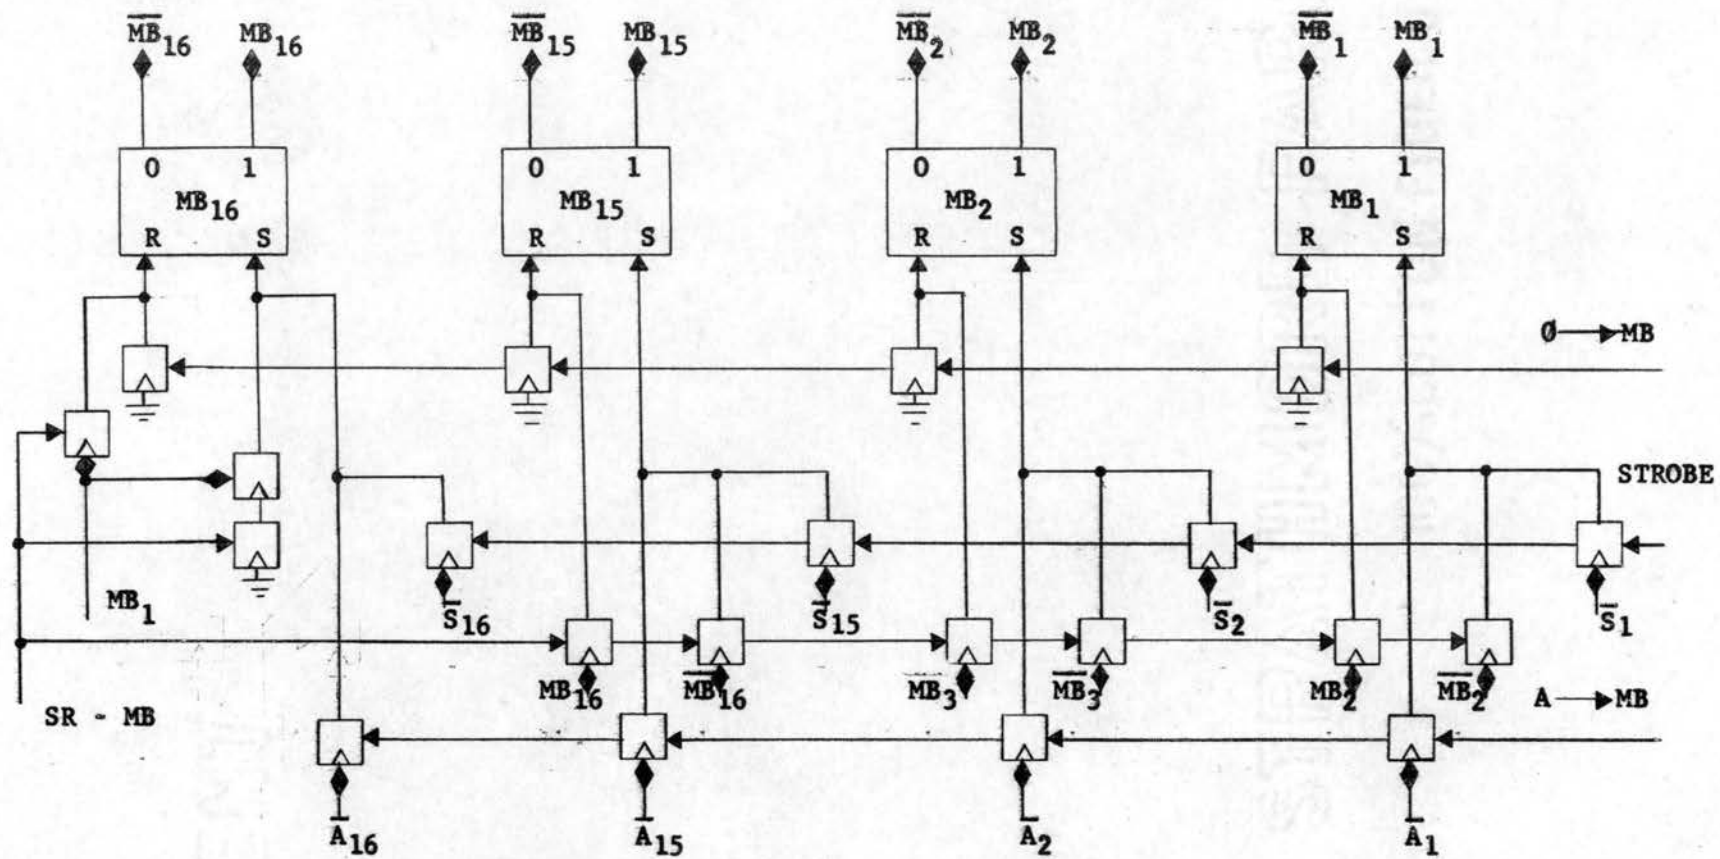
$\overline{MB}_{16}$ $MB_{16}$ $\overline{MB}_{15}$ $MB_{15}$ $\overline{MB}_2$ $MB_2$ $\overline{MB}_1$ $MB_1$

0 1 $MB_{16}$ R S

0 1 $MB_{15}$ R S

0 1 $MB_2$ R S

0 1 $MB_1$ R S

Ø → MB

STROBE

$MB_1$

$S_{16}$ $S_{15}$ $S_2$ $S_1$

$MB_{16}$ $\overline{MB}_{16}$ $MB_3$ $\overline{MB}_3$ $MB_2$ $\overline{MB}_2$

SR - MB

A → MB

$A_{16}$ $A_{15}$ $A_2$ $A_1$